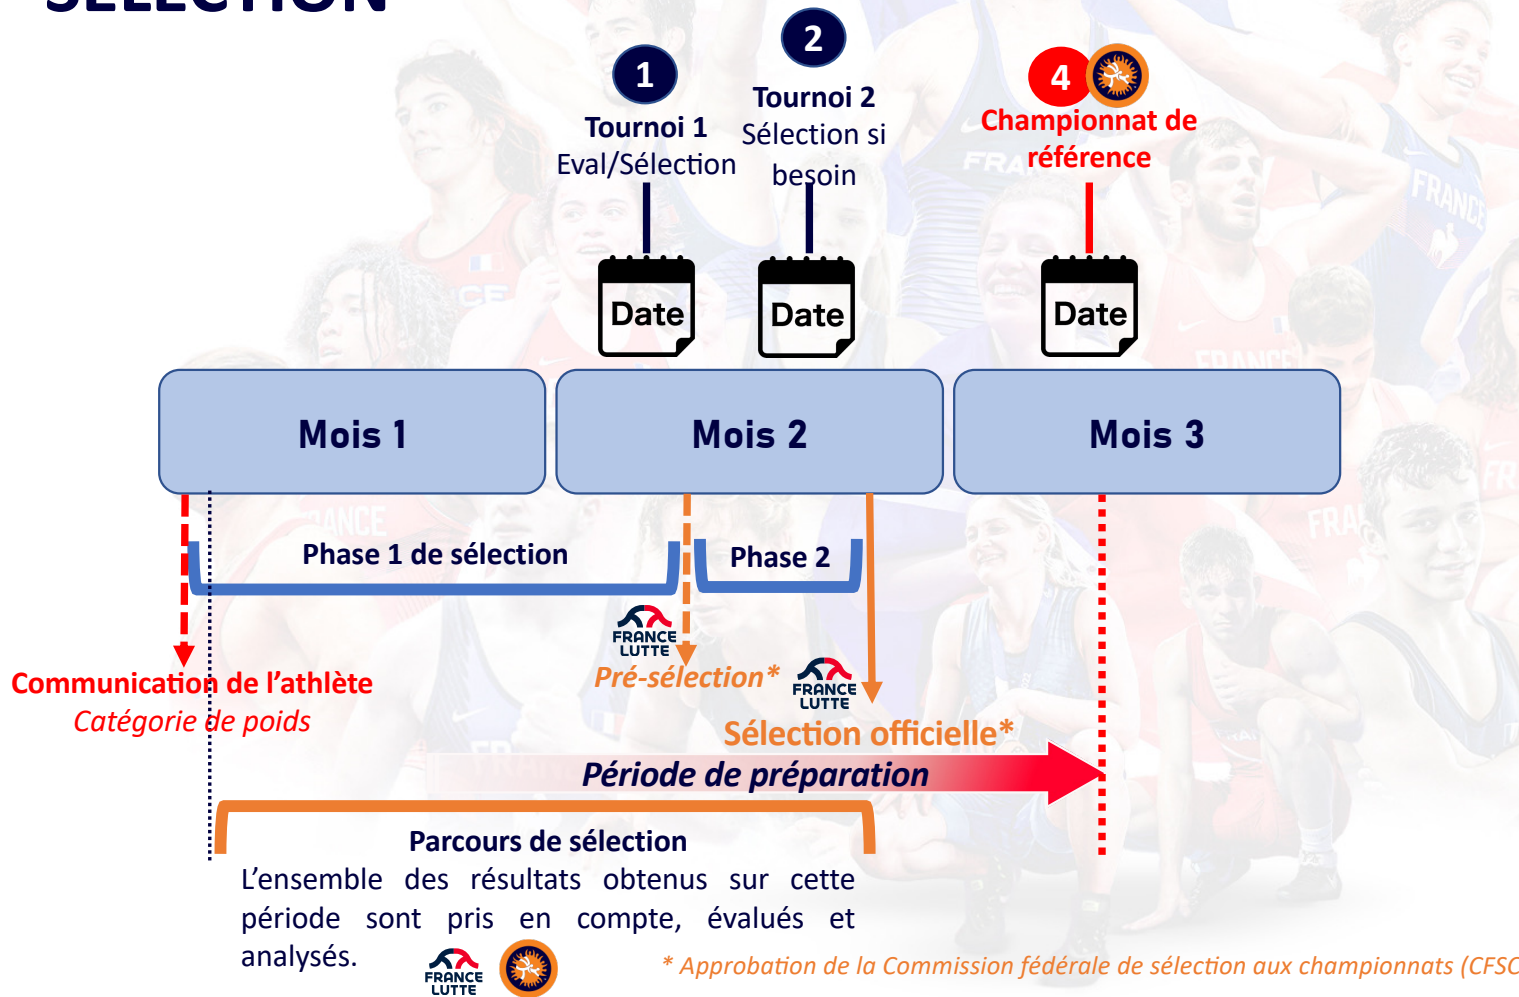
SÉLECTION

1
Tournoi 1
Eval/Sélection

2
Tournoi 2
Sélection si besoin

4
Championnat de référence

Date

Date

Date

Mois 1

Mois 2

Mois 3

Phase 1 de sélection

Phase 2

FRANCE LUTTE

Communication de l'athlète
Catégorie de poids

Pré-sélection*

FRANCE LUTTE

Sélection officielle*

Période de préparation

Parcours de sélection
L'ensemble des résultats obtenus sur cette période sont pris en compte, évalués et analysés.

FRANCE LUTTE

* Approbation de la Commission fédérale de sélection aux championnats (CFSC